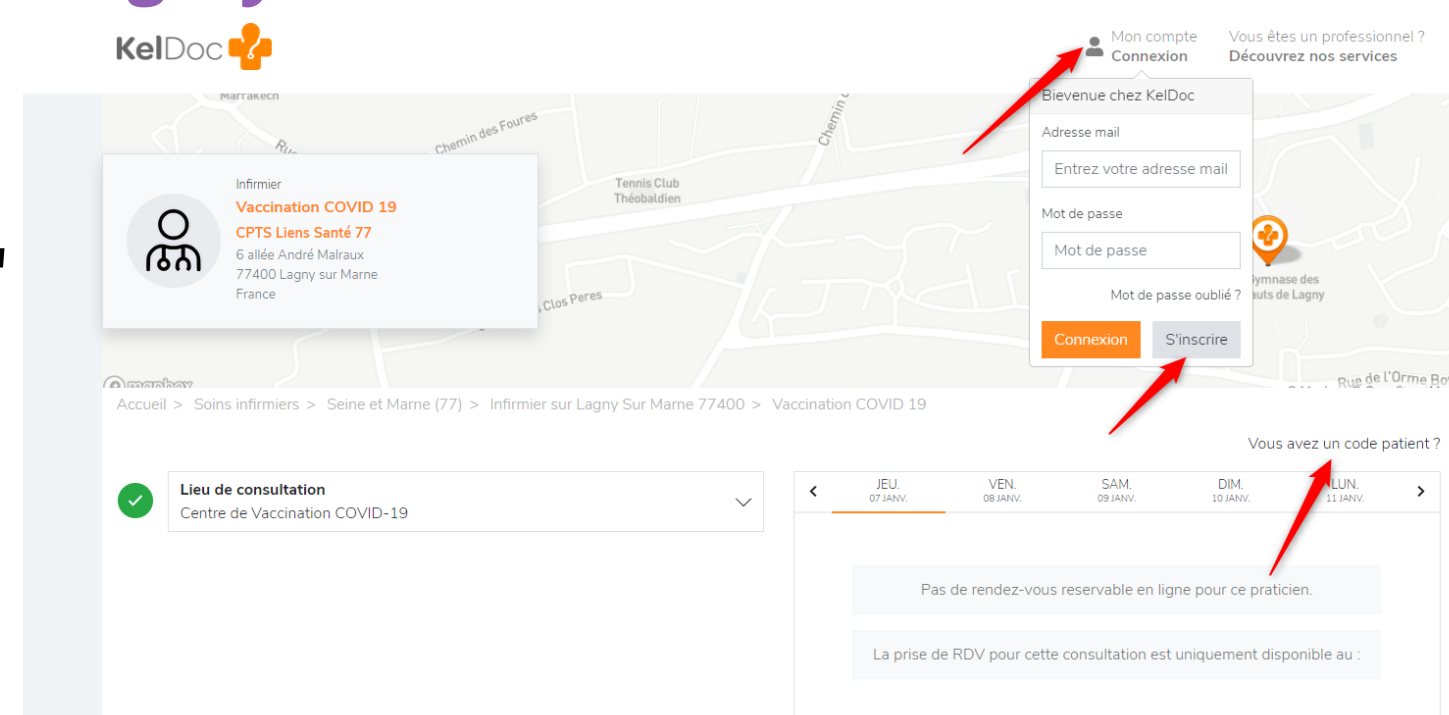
KelDoc

Mon compte
Connexion

Vous êtes un professionnel ?
Découvrez nos services

Marrakech
Chemin des Foures
Tennis Club Théobaldien
Clos Peres
Gymnase des Hauts de Lagny
Rue de l'Orme Bo
mapbox

Infirmier
Vaccination COVID 19
CPTS Liens Santé 77
6 allée André Malraux
77400 Lagny sur Marne
France

Bievenue chez KelDoc
Adresse mail
Entrez votre adresse mail
Mot de passe
Mot de passe
Mot de passe oublié ?
Connexion
S'inscrire

Accueil > Soins infirmiers > Seine et Marne (77) > Infirmier sur Lagny Sur Marne 77400 > Vaccination COVID 19

Vous avez un code patient ?

Lieu de consultation
Centre de Vaccination COVID-19

| JEU. 07 JANV. | VEN. 08 JANV. | SAM. 09 JANV. | DIM. 10 JANV. | LUN. 11 JANV. |
|---|---|---|---|---|

Pas de rendez-vous reservable en ligne pour ce praticien.

La prise de RDV pour cette consultation est uniquement disponible au :